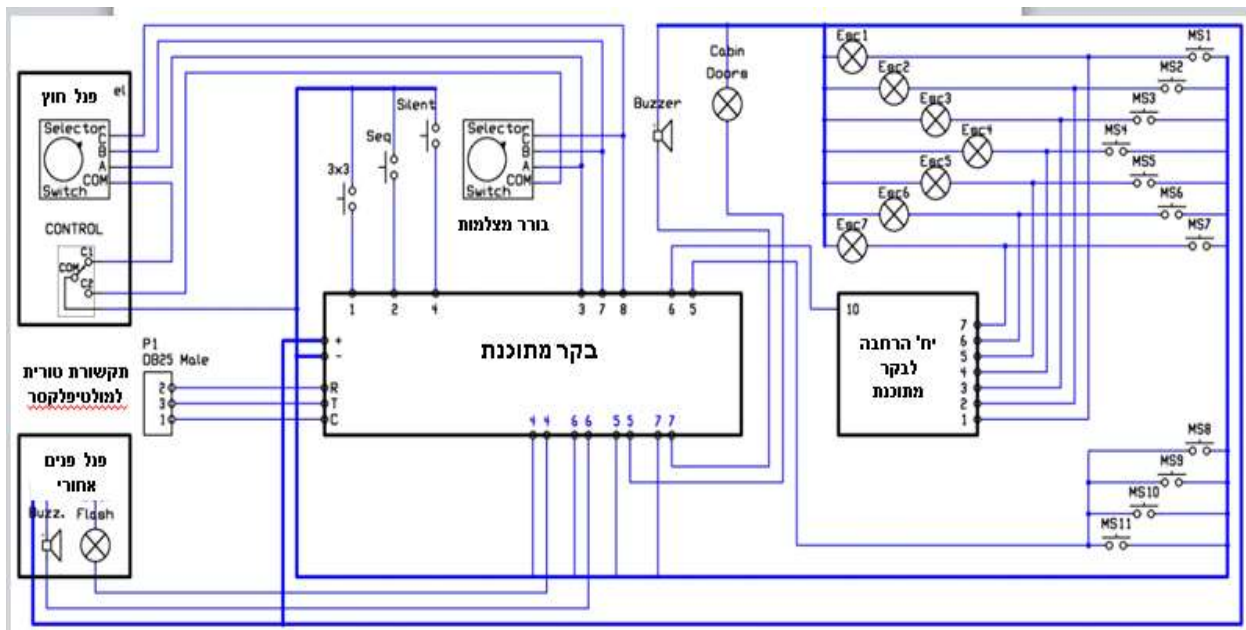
el
פנל חוץ
Selector
C
B
A
COM
Switch
CONTROL
C1
COM
C2
3x3
Seq
Silent
Selector
C
B
A
COM
Switch
בורר מצלמות
Buzzer
Cabin Doors
Esc1
Esc2
Esc3
Esc4
Esc5
Esc6
Esc7
MS1
MS2
MS3
MS4
MS5
MS6
MS7
1
2
4
3
7
8
6
5
10
P1
DB25 Male
תקשורת טורית למולטיפלקסר
2
3
1
+
-
R
T
C
בקר מתוכנת
4 4
6 6
5 5
7 7
7
6
5
4
3
2
1
יח' הרחבה לבקר מתוכנת
MS8
MS9
MS10
MS11
פנל פנים אחורי
Buzz.
Flash